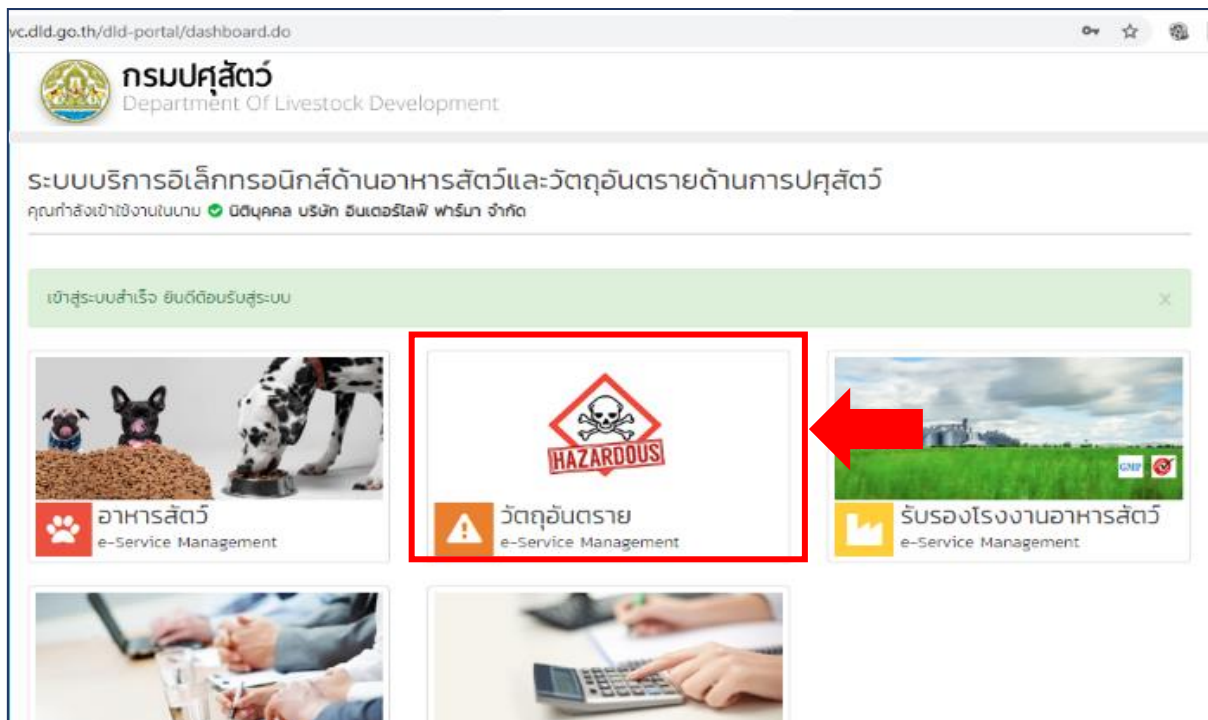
vc.dld.go.th/dld-portal/dashboard.do

กรมปศุสัตว์
Department Of Livestock Development

ระบบบริการอิเล็กทรอนิกส์ด้านอาหารสัตว์และวัตถุอันตรายด้านการปศุสัตว์
คุณกำลังเข้าใช้งานในนาม นิติบุคคล บริษัท อินเตอร์ไลฟ์ ฟาร์มา จำกัด

เข้าสู่ระบบสำเร็จ ยินดีต้อนรับสู่ระบบ ×

อาหารสัตว์
e-Service Management

HAZARDOUS
วัตถุอันตราย
e-Service Management

GMP
รับรองโรงงานอาหารสัตว์
e-Service Management